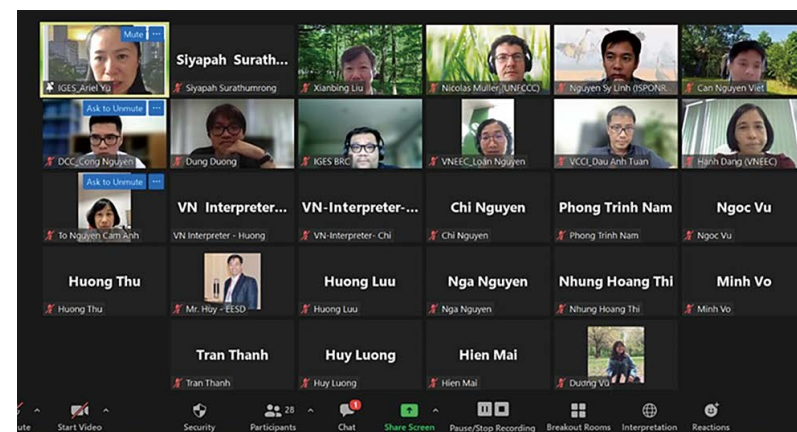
Mute
IGES_Ariel Yu

Siyapah Surath...
Siyapah Surathumrong

Xianbing Liu

Nicolas Muller (UNFCCC)

Nguyen Sy Linh (ISPONR...

Can Nguyen Viet

Ask to Unmute
DCC_Cong Nguyen

Dung Duong

IGES BRC

VNEEC_Loan Nguyen

VCCI_Dau Anh Tuan

Hanh Dang (VNEEC)

Ask to Unmute
To Nguyen Cam Anh

VN Interpreter...
VN Interpreter - Huong

VN-Interpreter-...
VN-Interpreter- Chi

Chi Nguyen
Chi Nguyen

Phong Trinh Nam
Phong Trinh Nam

Ngoc Vu
Ngoc Vu

Huong Thu
Huong Thu

Mr. Huy - EESD

Huong Luu
Huong Luu

Nga Nguyen
Nga Nguyen

Nhung Hoang Thi
Nhung Hoang Thi

Minh Vo
Minh Vo

Tran Thanh
Tran Thanh

Huy Luong
Huy Luong

Hien Mai
Hien Mai

Duong Vu

ute Start Video Security 28 Participants 1 Chat Share Screen Pause/Stop Recording Breakout Rooms Interpretation Reactions